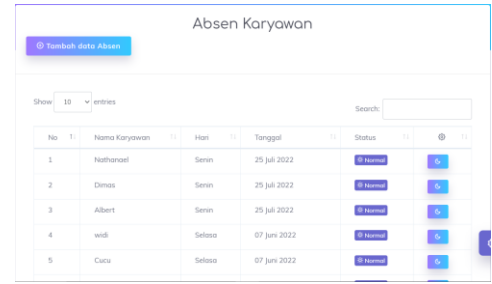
Absen Karyawan

Tambah data Absen

Show 10 entries

Search:

| No | Nama Karyawan | Hari | Tanggal | Status | |
|---|---|---|---|---|---|
| 1 | Nathanael | Senin | 25 Juli 2022 | Normal | |
| 2 | Dimas | Senin | 25 Juli 2022 | Normal | |
| 3 | Albert | Senin | 25 Juli 2022 | Normal | |
| 4 | widi | Selasa | 07 Juni 2022 | Normal | |
| 5 | Cucu | Selasa | 07 Juni 2022 | Normal | |